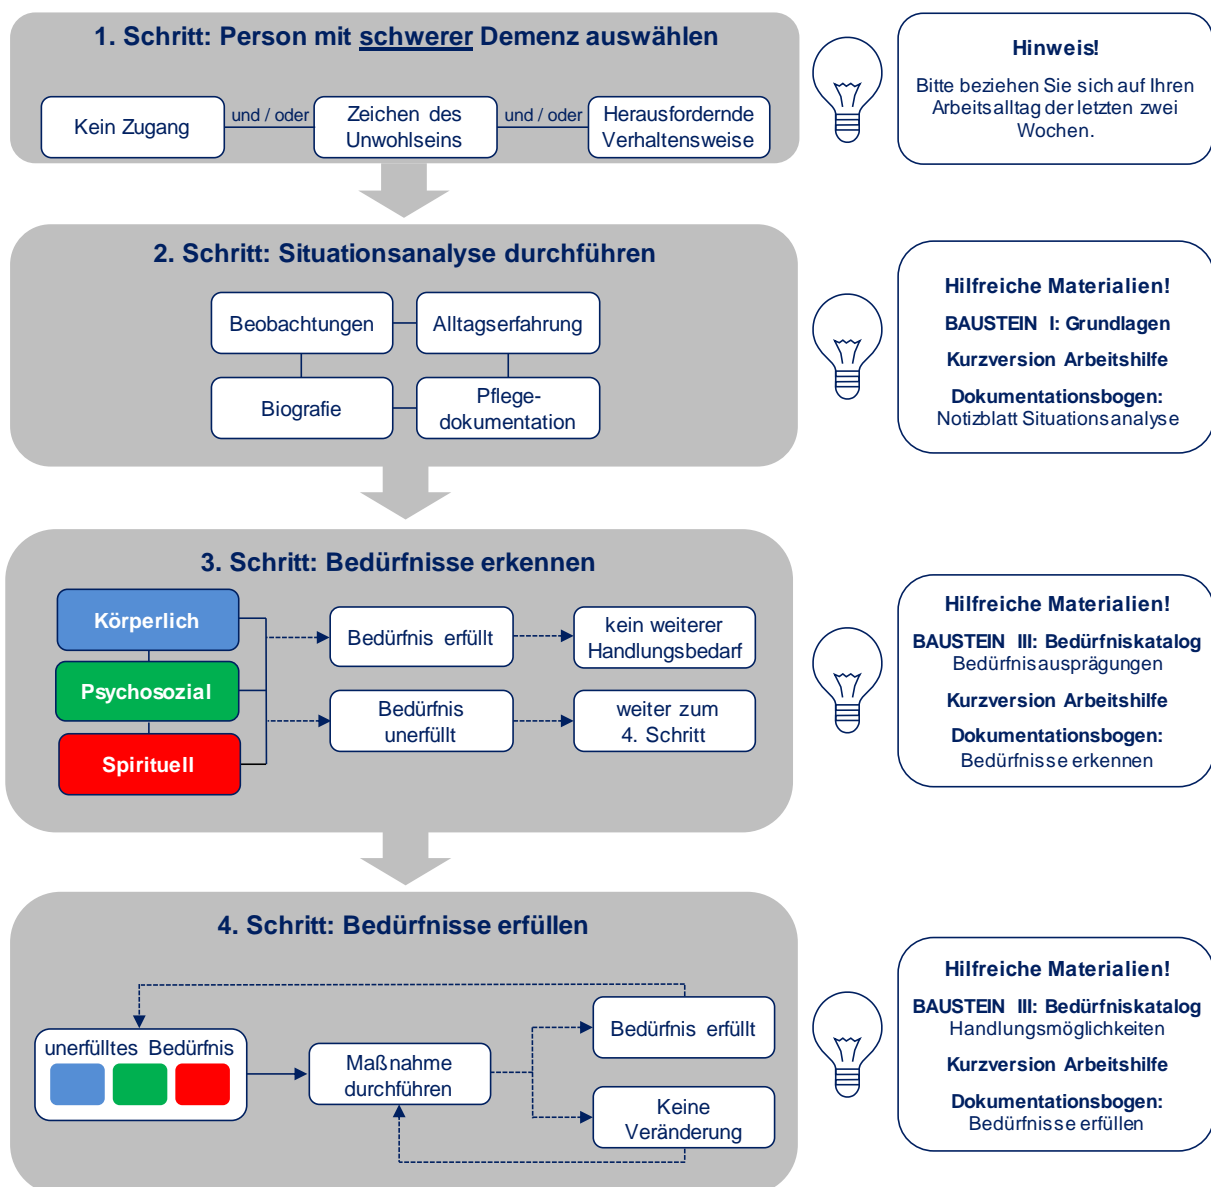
1. Schritt: Person mit schwerer Demenz auswählen

Kein Zugang | und / oder | Zeichen des Unwohlseins | und / oder | Herausfordernde Verhaltensweise

Hinweis!

Bitte beziehen Sie sich auf Ihren Arbeitsalltag der letzten zwei Wochen.

2. Schritt: Situationsanalyse durchführen

Beobachtungen

Alltagserfahrung

Biografie

Pflegedokumentation

Hilfreiche Materialien!

BAUSTEIN I: Grundlagen

Kurzversion Arbeitshilfe

Dokumentationsbogen: Notizblatt Situationsanalyse

3. Schritt: Bedürfnisse erkennen

Körperlich

Psychosozial

Spirituell

Bedürfnis erfüllt

kein weiterer Handlungsbedarf

Bedürfnis unerfüllt

weiter zum 4. Schritt

Hilfreiche Materialien!

BAUSTEIN III: Bedürfniskatalog Bedürfnisausprägungen

Kurzversion Arbeitshilfe

Dokumentationsbogen: Bedürfnisse erkennen

4. Schritt: Bedürfnisse erfüllen

unerfülltes Bedürfnis

Maßnahme durchführen

Bedürfnis erfüllt

Keine Veränderung

Hilfreiche Materialien!

BAUSTEIN III: Bedürfniskatalog Handlungsmöglichkeiten

Kurzversion Arbeitshilfe

Dokumentationsbogen: Bedürfnisse erfüllen